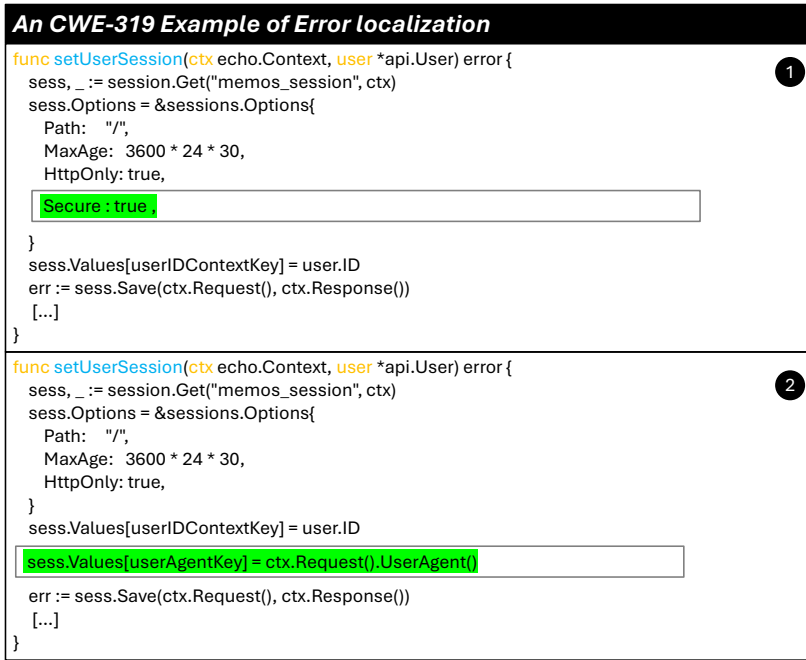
An CWE-319 Example of Error localization

func setUserSession(ctx echo.Context, user *api.User) error {
sess, _ := session.Get("memos_session", ctx)
sess.Options = &sessions.Options{
Path: "/",
MaxAge: 3600 * 24 * 30,
HttpOnly: true,
Secure : true ,
}
sess.Values[userIDContextKey] = user.ID
err := sess.Save(ctx.Request(), ctx.Response())
[...]
}

1

func setUserSession(ctx echo.Context, user *api.User) error {
sess, _ := session.Get("memos_session", ctx)
sess.Options = &sessions.Options{
Path: "/",
MaxAge: 3600 * 24 * 30,
HttpOnly: true,
}
sess.Values[userIDContextKey] = user.ID
sess.Values[userAgentKey] = ctx.Request().UserAgent()
err := sess.Save(ctx.Request(), ctx.Response())
[...]
}

2